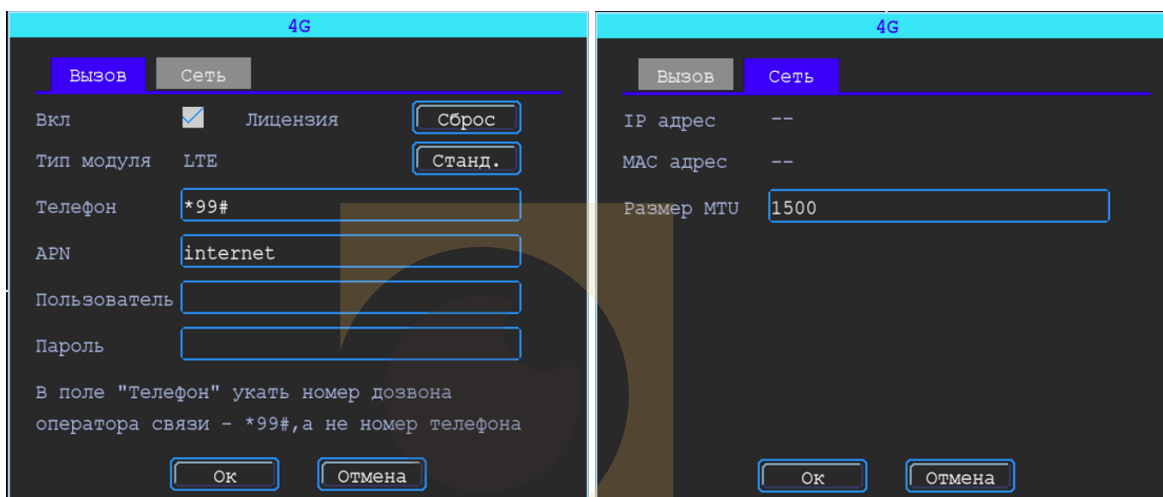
4G

Вызов Сеть

Вкл Лицензия Сброс

Тип модуля LTE Станд.

Телефон *99#

APN internet

Пользователь

Пароль

В поле "Телефон" укать номер дозвона оператора связи - *99#,а не номер телефона

Ок Отмена

4G

Вызов Сеть

IP адрес --

MAC адрес --

Размер MTU 1500

Ок Отмена